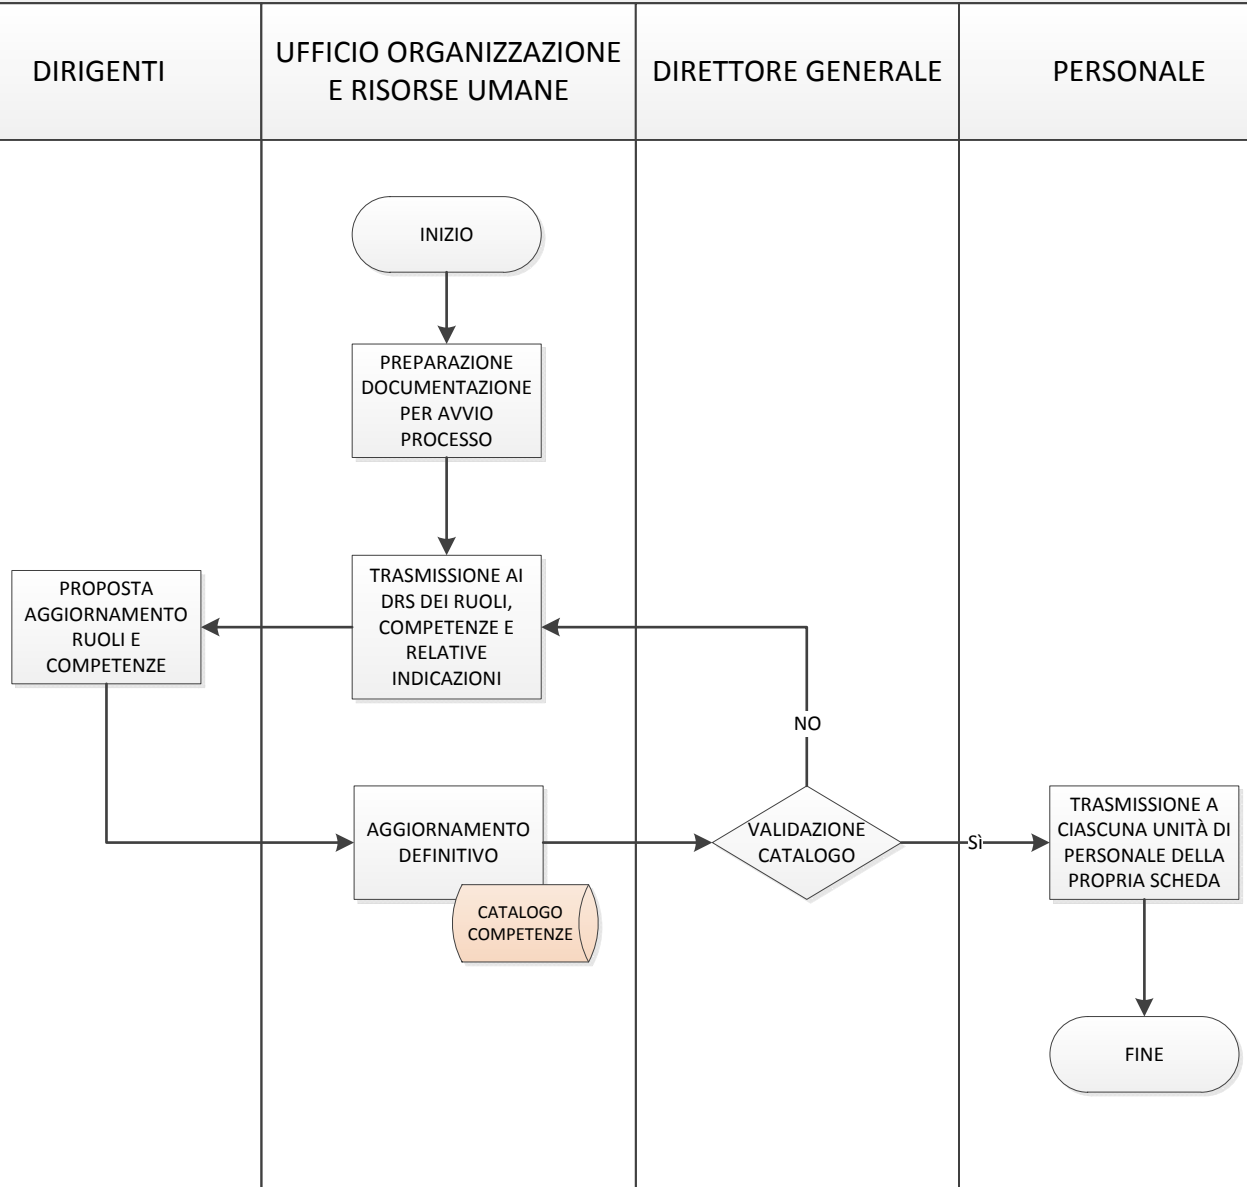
DIRIGENTI

UFFICIO ORGANIZZAZIONE E RISORSE UMANE

DIRETTORE GENERALE

PERSONALE

INIZIO

PREPARAZIONE DOCUMENTAZIONE PER AVVIO PROCESSO

TRASMISSIONE AI DRS DEI RUOLI, COMPETENZE E RELATIVE INDICAZIONI

PROPOSTA AGGIORNAMENTO RUOLI E COMPETENZE

NO

AGGIORNAMENTO DEFINITIVO

CATALOGO COMPETENZE

VALIDAZIONE CATALOGO

Sì

TRASMISSIONE A CIASCUNA UNITÀ DI PERSONALE DELLA PROPRIA SCHEDA

FINE